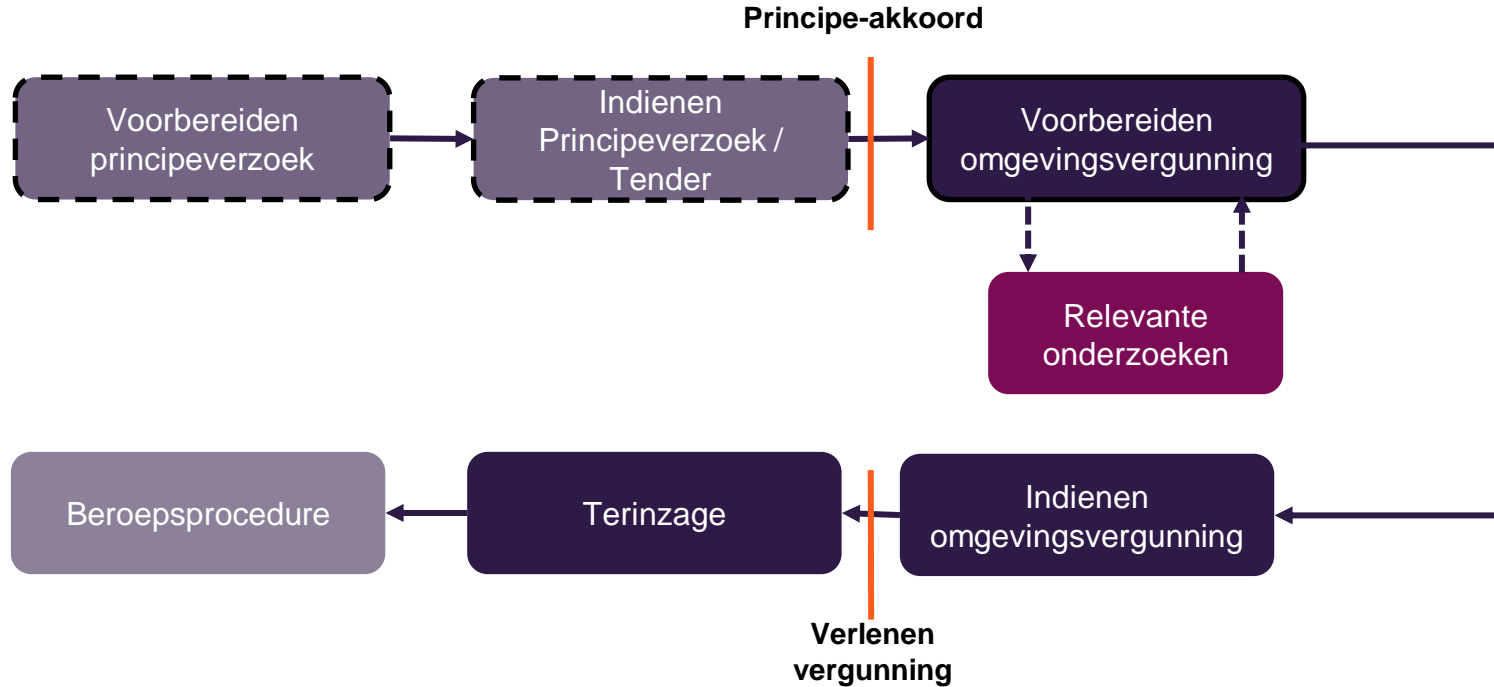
Principe-akkoord

Voorbereiden principeverzoek

Indienen Principeverzoek / Tender

Voorbereiden omgevingsvergunning

Relevante onderzoeken

Beroepsprocedure

Terinzage

Indienen omgevingsvergunning

Verlenen vergunning